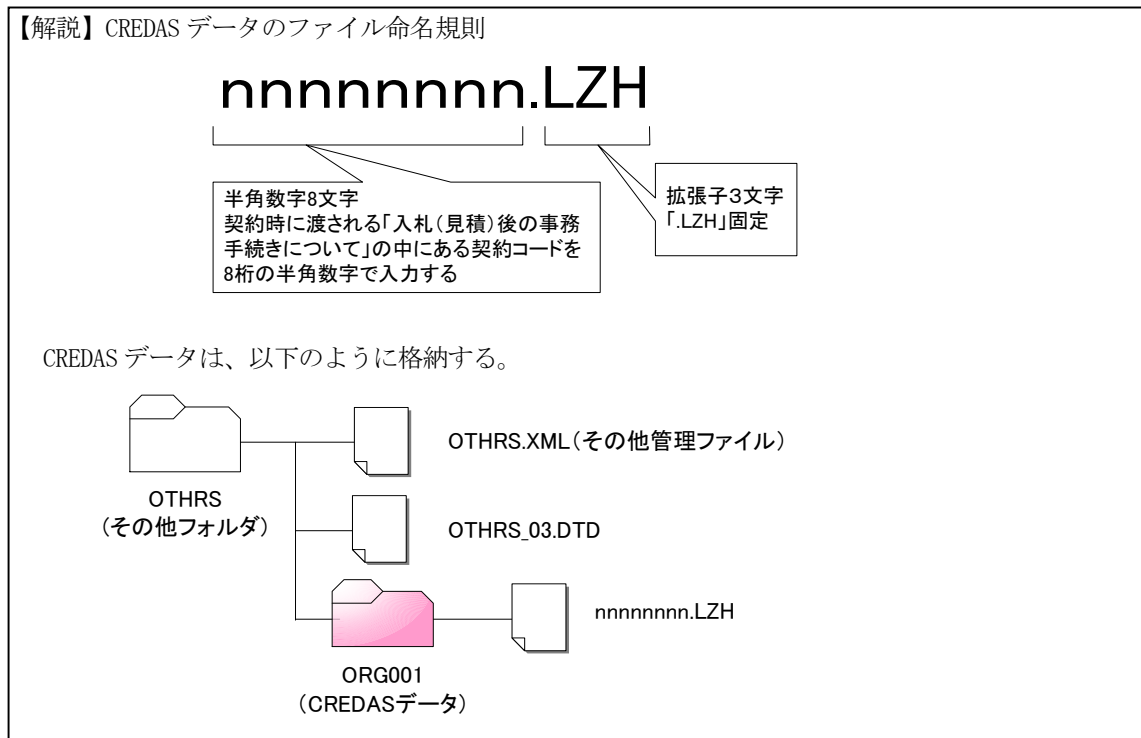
【解説】CREDAS データのファイル命名規則

nnnnnnnn.LZH

半角数字8文字
契約時に渡される「入札(見積)後の事務手続きについて」の中にある契約コードを8桁の半角数字で入力する

拡張子3文字
「.LZH」固定

CREDAS データは、以下のように格納する。

OTHRS
(その他フォルダ)

OTHRS.XML(その他管理ファイル)

OTHRS_03.DTD

ORG001
(CREDASデータ)

nnnnnnnn.LZH